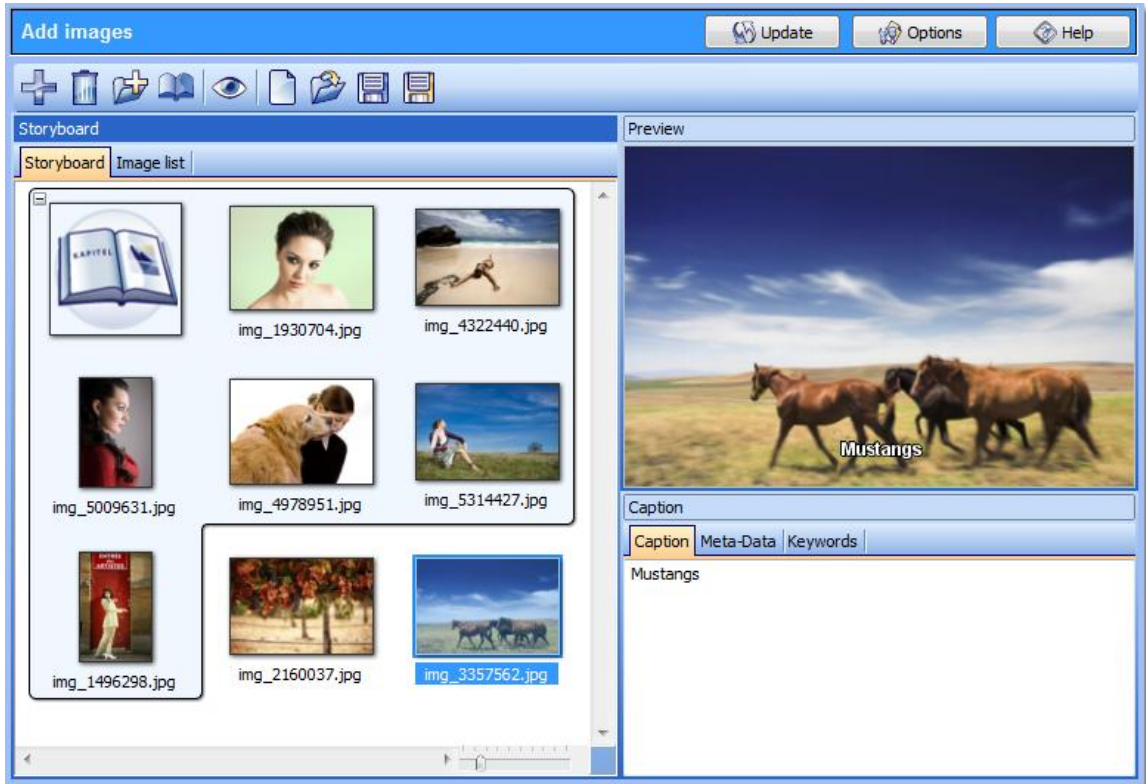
Add images

Update

Options

Help

Storyboard

Storyboard | Image list

KAPITEL

img_1930704.jpg

img_4322440.jpg

img_5009631.jpg

img_4978951.jpg

img_5314427.jpg

ENTREE DES ARTISTES

img_1496298.jpg

img_2160037.jpg

img_3357562.jpg

Preview

Mustangs

Caption

Caption | Meta-Data | Keywords

Mustangs